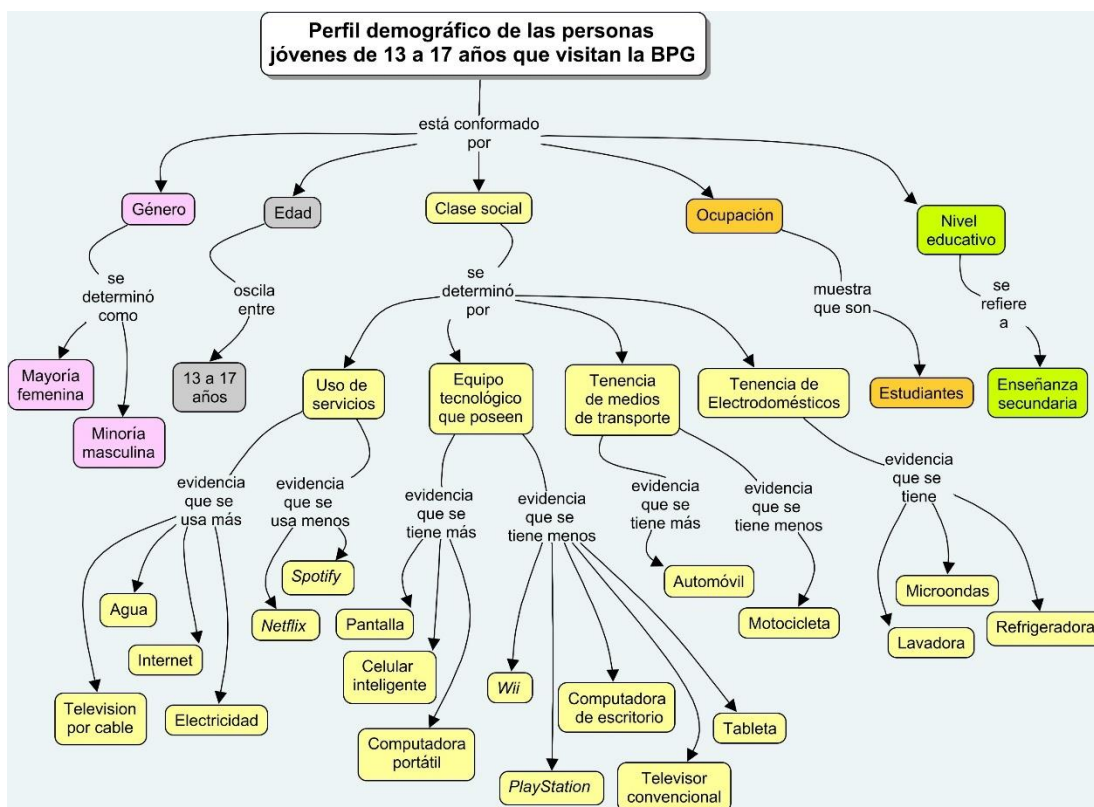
Perfil demográfico de las personas jóvenes de 13 a 17 años que visitan la BPG

está conformado por

Género

se determinó como

Mayoría femenina

Minoría masculina

Edad

oscila entre

13 a 17 años

Clase social

se determinó por

Uso de servicios

evidencia que se usa más

Agua

Internet

Television por cable

Electricidad

evidencia que se usa menos

*Spotify*

*Netflix*

Equipo tecnológico que poseen

evidencia que se tiene más

Pantalla

Celular inteligente

Computadora portátil

evidencia que se tiene menos

*Wii*

*PlayStation*

Computadora de escritorio

Televisor convencional

Tableta

Tenencia de medios de transporte

evidencia que se tiene más

Automóvil

evidencia que se tiene menos

Motocicleta

Tenencia de Electrodomésticos

evidencia que se tiene

Microondas

Lavadora

Refrigeradora

Ocupación

muestra que son

Estudiantes

Nivel educativo

se refiere a

Enseñanza secundaria